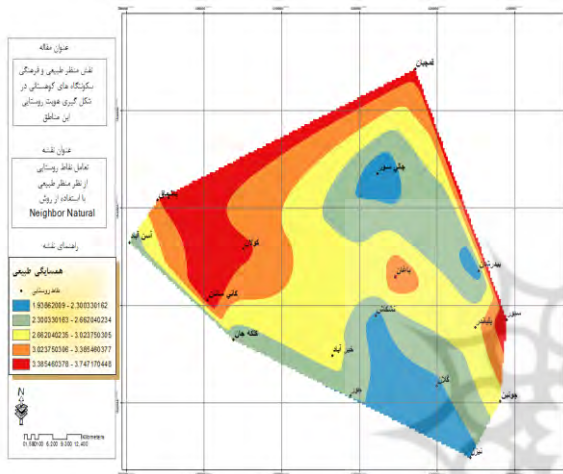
عنوان مقاله

نقش منظر طبیعی و فرهنگی سکونتگاه های کوهستانی در شکل گیری هویت روستایی این مناطق

عنوان نقشه

تعامل نقاط روستایی از نظر منظر طبیعی با استفاده از روش Neighbor Natural

راهنمای نقشه

همسایگی طبیعی

نقاط روستایی

1.93862009 - 2.300330162

2.300330163 - 2.662040234

2.662040235 - 3.023750305

3.023750306 - 3.385460377

3.385460378 - 3.747170448

N

Kilometers

0 1,550 3,100 6,200 9,300 12,400

لاهیجان

جلی سور

لیلاکوه

کوچان

لیسن آباد

کمانی محلی

بهمبر

سیاهکل

کلاله محله

خیر آباد

سیاحی

خشکبیجار

دیلمان

جوشن

کلایه

خرم